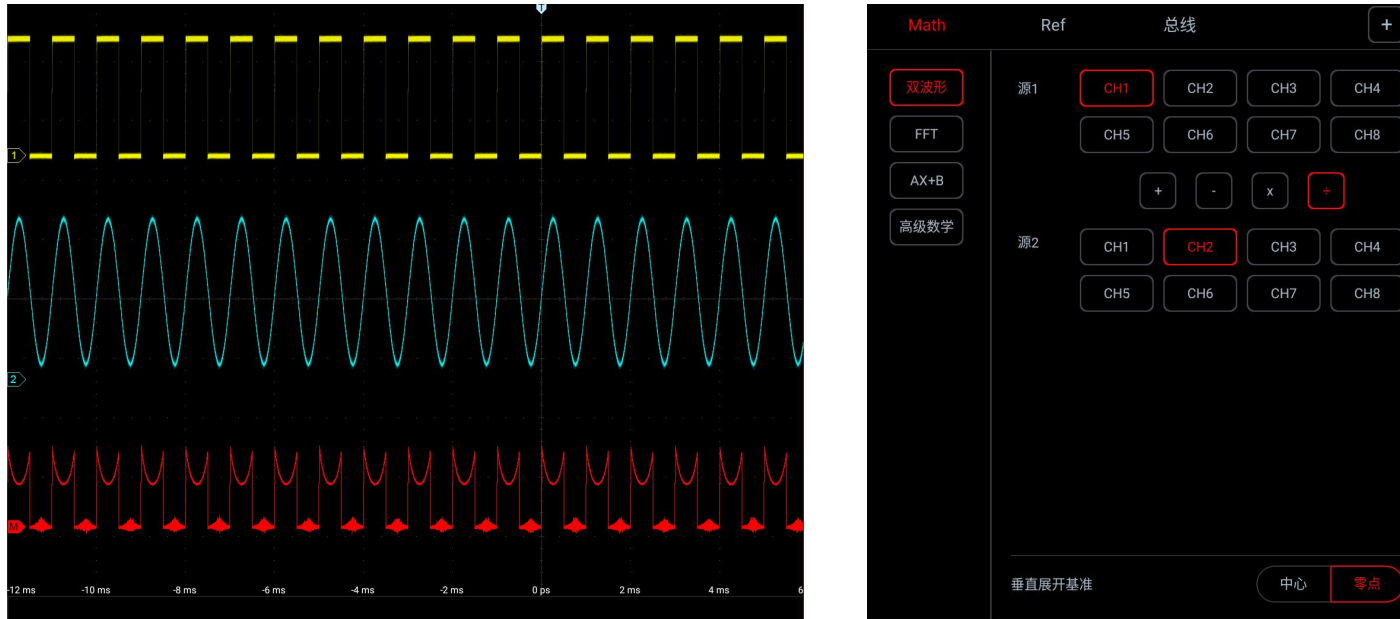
T

1

2

M

-12 ms -10 ms -8 ms -6 ms -4 ms -2 ms 0 ps 2 ms 4 ms 6

Math Ref 总线 +

双波形
FFT
AX+B
高级数学

源1
CH1 CH2 CH3 CH4
CH5 CH6 CH7 CH8

+ - x ÷

源2
CH1 CH2 CH3 CH4
CH5 CH6 CH7 CH8

垂直展开基准 中心 零点